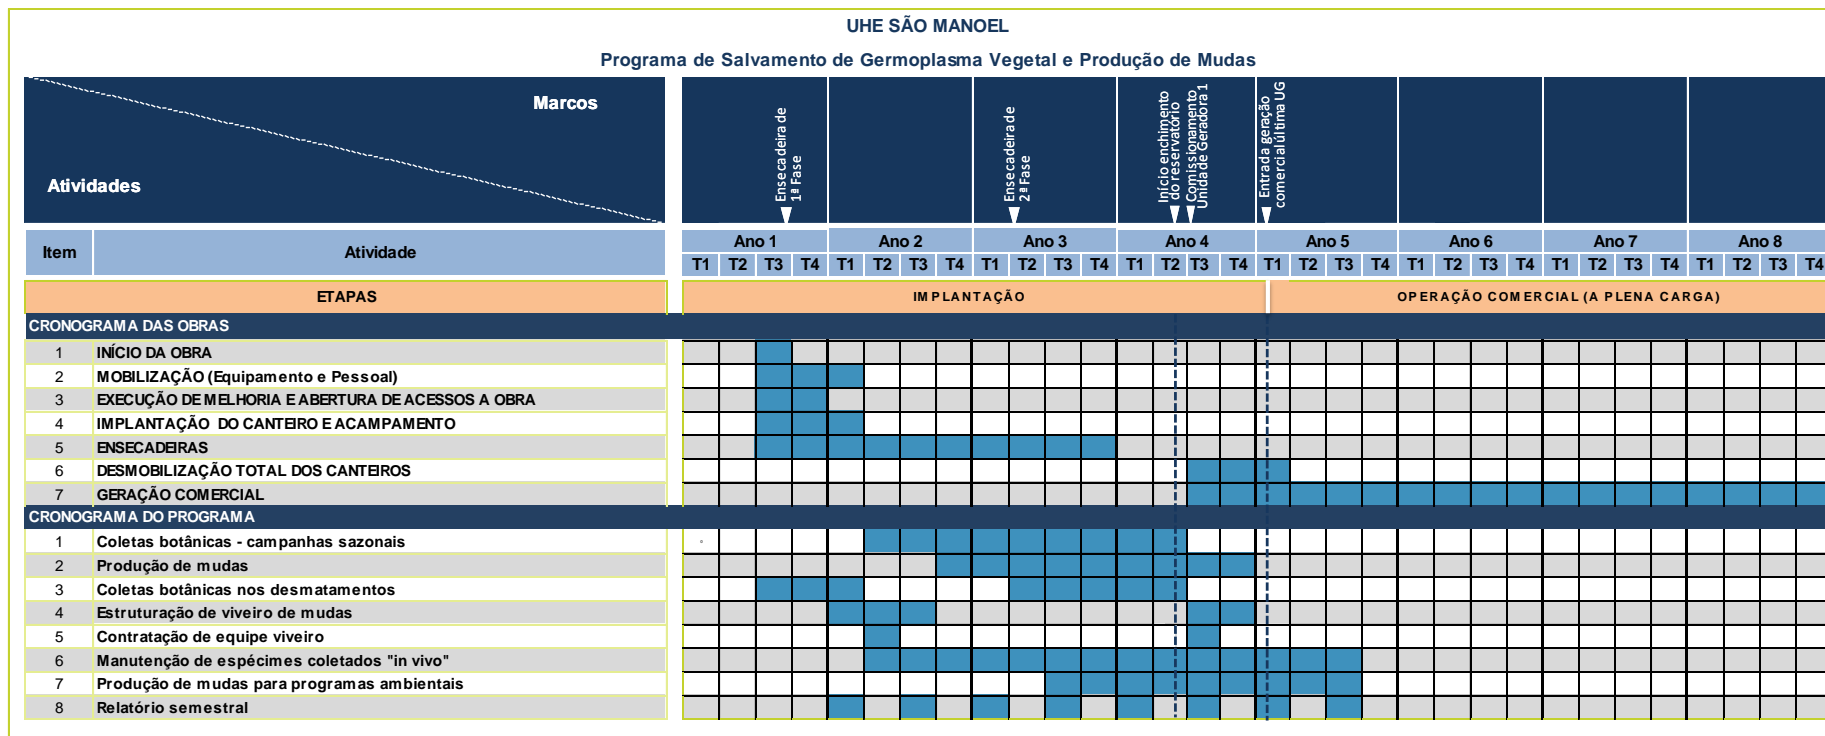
UHE SÃO MANOEL

Programa de Salvamento de Germoplasma Vegetal e Produção de Mudas

Marcos

Atividades

Ensecadeira de 1ª Fase

Ensecadeira de 2ª Fase

Início enchimento do reservatório

Comissionamento Unid. de Geradora 1

Entrada geração comercial última UG

| Item | Atividade | Ano 1 | | | | Ano 2 | | | | Ano 3 | | | | Ano 4 | | | | Ano 5 | | | | Ano 6 | | | | Ano 7 | | | | Ano 8 | | | |
|---|---|---|---|---|---|---|---|---|---|---|---|---|---|---|---|---|---|---|---|---|---|---|---|---|---|---|---|---|---|---|---|---|---|
| | | T1 | T2 | T3 | T4 | T1 | T2 | T3 | T4 | T1 | T2 | T3 | T4 | T1 | T2 | T3 | T4 | T1 | T2 | T3 | T4 | T1 | T2 | T3 | T4 | T1 | T2 | T3 | T4 | T1 | T2 | T3 | T4 |

ETAPAS | IMPLANTAÇÃO | OPERAÇÃO COMERCIAL (A PLENA CARGA)

CRONOGRAMA DAS OBRAS

| Item | Atividade |
|---|---|
| 1 | INÍCIO DA OBRA |
| 2 | MOBILIZAÇÃO (Equipamento e Pessoal) |
| 3 | EXECUÇÃO DE MELHORIA E ABERTURA DE ACESSOS A OBRA |
| 4 | IMPLANTAÇÃO DO CANTEIRO E ACAMPAMENTO |
| 5 | ENSECADEIRAS |
| 6 | DESMOBILIZAÇÃO TOTAL DOS CANTEIROS |
| 7 | GERAÇÃO COMERCIAL |

CRONOGRAMA DO PROGRAMA

| Item | Atividade |
|---|---|
| 1 | Coletas botânicas - campanhas sazonais |
| 2 | Produção de mudas |
| 3 | Coletas botânicas nos desmatamentos |
| 4 | Estruturação de viveiro de mudas |
| 5 | Contratação de equipe viveiro |
| 6 | Manutenção de espécimes coletados "in vivo" |
| 7 | Produção de mudas para programas ambientais |
| 8 | Relatório semestral |